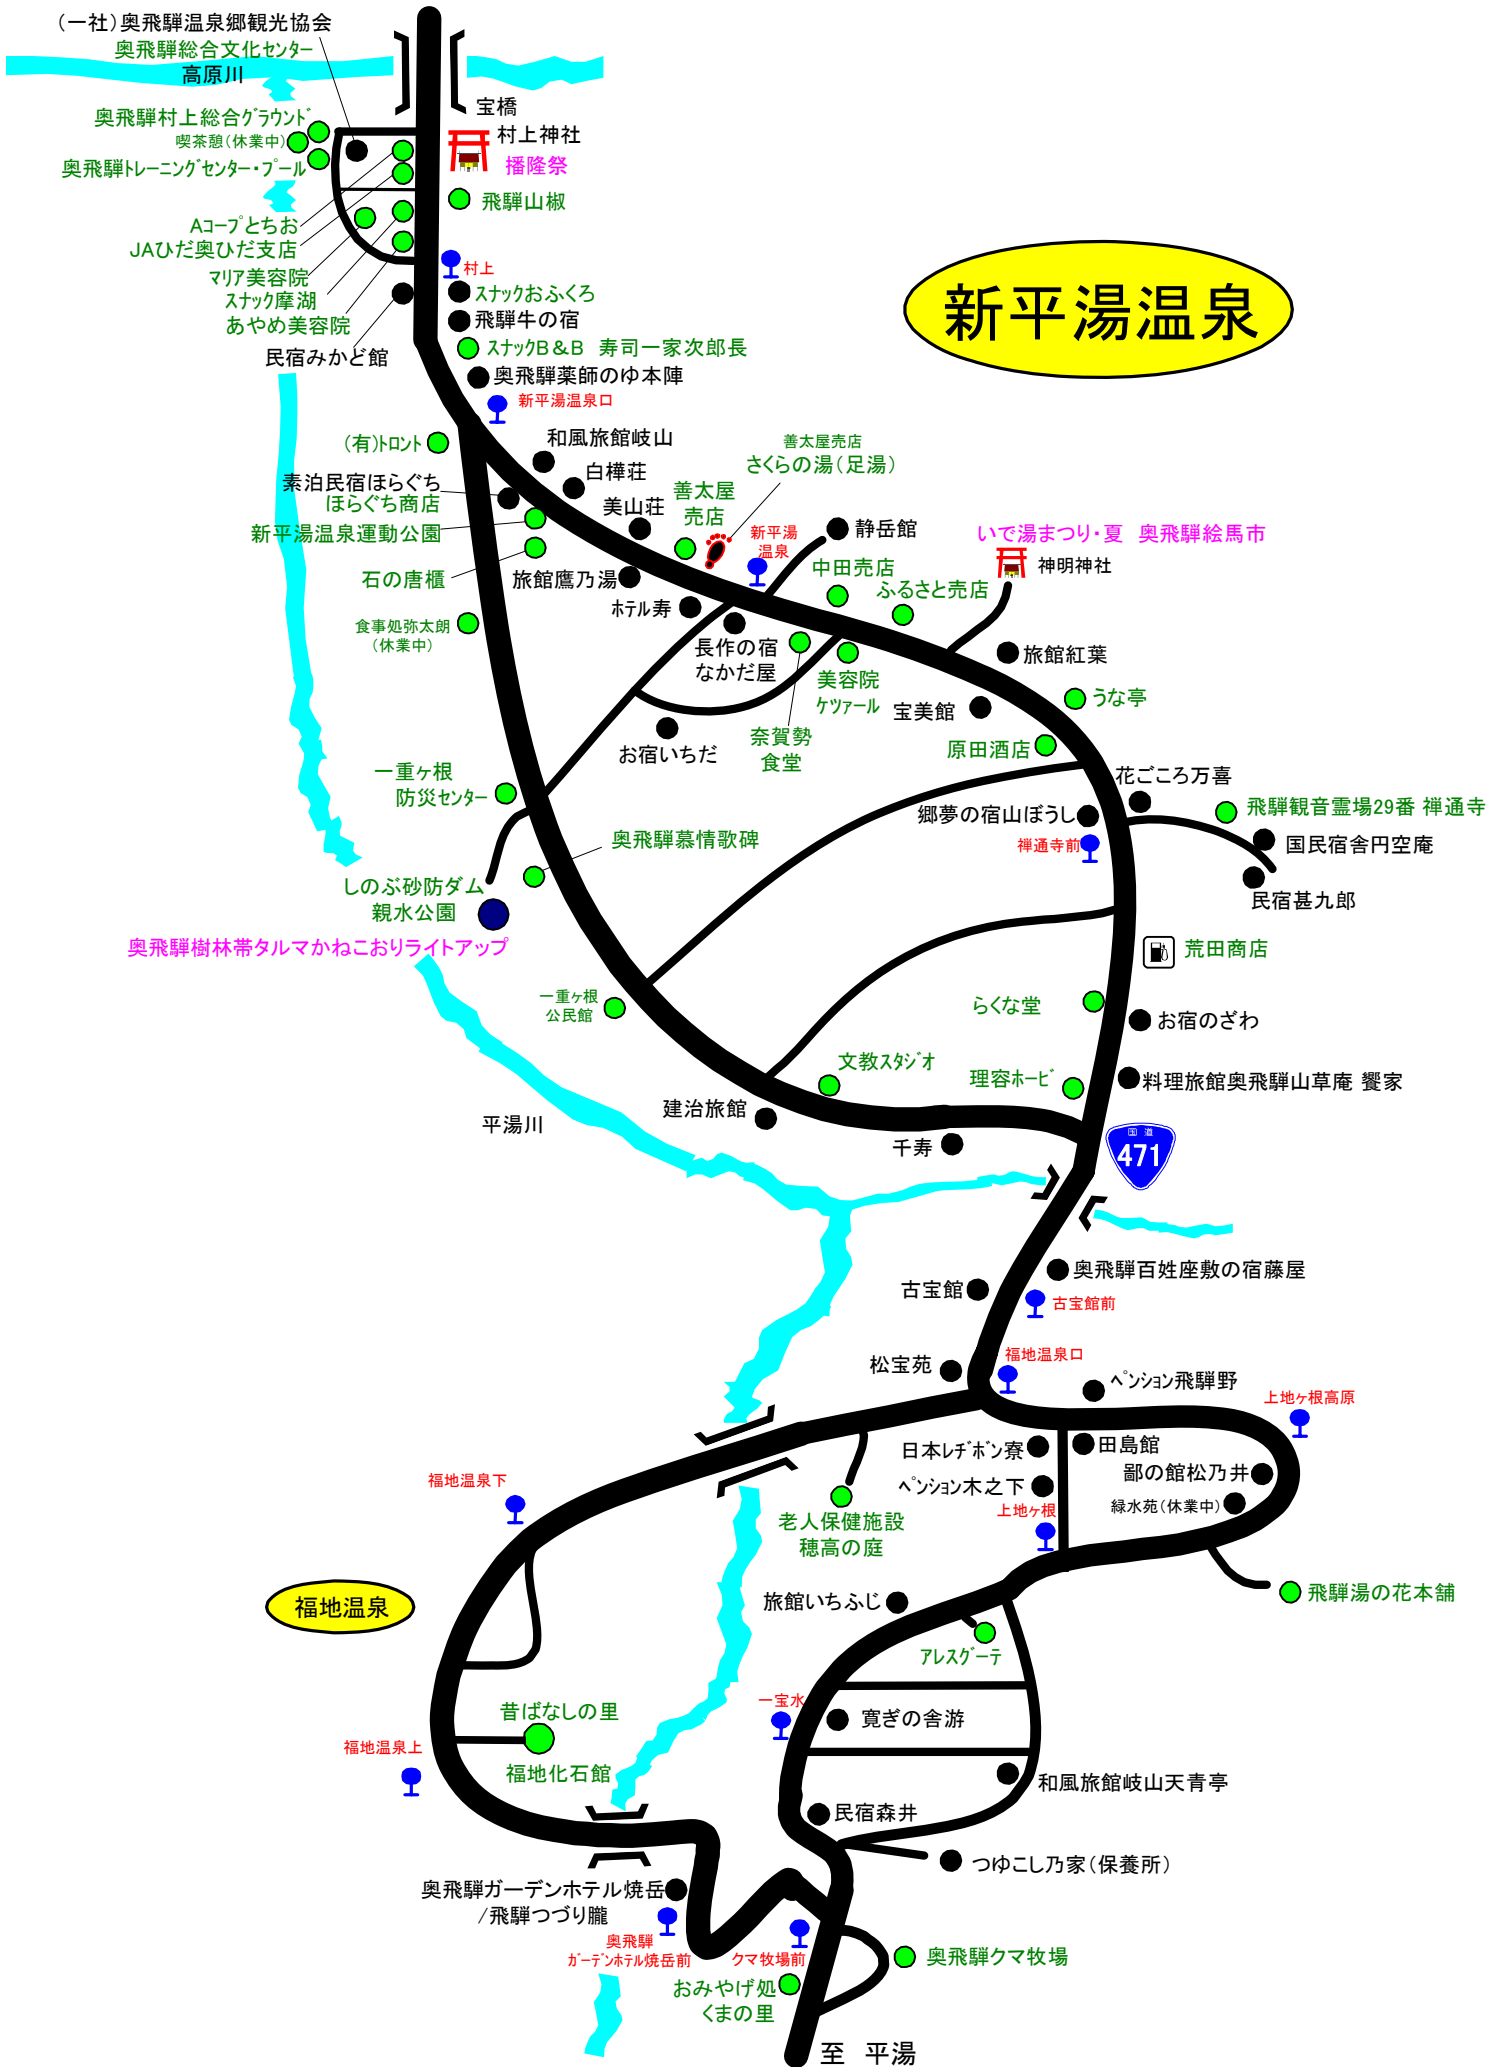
(一社)奥飛騨温泉郷観光協会
奥飛騨総合文化センター
高原川
宝橋
村上神社
播隆祭
飛騨山椒
奥飛騨村上総合グラウンド
喫茶憩(休業中)
奥飛騨トレーニングセンター・プール
Aコープとちお
JAひだ奥ひだ支店
マリア美容院
スナック摩湖
あやめ美容院
民宿みかど館
村上
スナックおふくろ
飛騨牛の宿
スナックB&B 寿司一家次郎長
奥飛騨薬師のゆ本陣
新平湯温泉口
新平湯温泉
(有)トロント
和風旅館岐山
白樺荘
善太屋売店
さくらの湯(足湯)
素泊民宿ほらぐち
ほらぐち商店
美山荘
善太屋売店
新平湯温泉運動公園
新平湯温泉
静岳館
いで湯まつり・夏 奥飛騨絵馬市
神明神社
石の唐櫃
旅館鷹乃湯
中田売店
ふるさと売店
ホテル寿
食事処弥太朗(休業中)
長作の宿なかだ屋
旅館紅葉
美容院ケツアール
うな亭
宝美館
お宿いちだ
奈賀勢食堂
原田酒店
一重ヶ根防災センター
花ごころ万喜
郷夢の宿山ぼうし
飛騨観音霊場29番 禅通寺
奥飛騨慕情歌碑
禅通寺前
国民宿舎円空庵
しのぶ砂防ダム親水公園
民宿甚九郎
奥飛騨樹林帯タルマかねこおりライトアップ
荒田商店
らくな堂
お宿のざわ
一重ヶ根公民館
文教スタジオ
理容ホービ
料理旅館奥飛騨山草庵 饗家
建治旅館
平湯川
千寿
国道 471
奥飛騨百姓座敷の宿藤屋
古宝館
古宝館前
松宝苑
福地温泉口
ペンション飛騨野
上地ヶ根高原
日本レヂボン寮
田島館
ペンション木之下
郦の館松乃井
福地温泉下
上地ヶ根
緑水苑(休業中)
老人保健施設穂高の庭
福地温泉
旅館いちふじ
飛騨湯の花本舗
アレスグーテ
一宝水
寛ぎの舎游
昔ばなしの里
福地温泉上
福地化石館
和風旅館岐山天青亭
民宿森井
つゆこし乃家(保養所)
奥飛騨ガーデンホテル焼岳/飛騨つづり朧
奥飛騨ガーデンホテル焼岳前
クマ牧場前
奥飛騨クマ牧場
おみやげ処くまの里
至 平湯
新平湯温泉